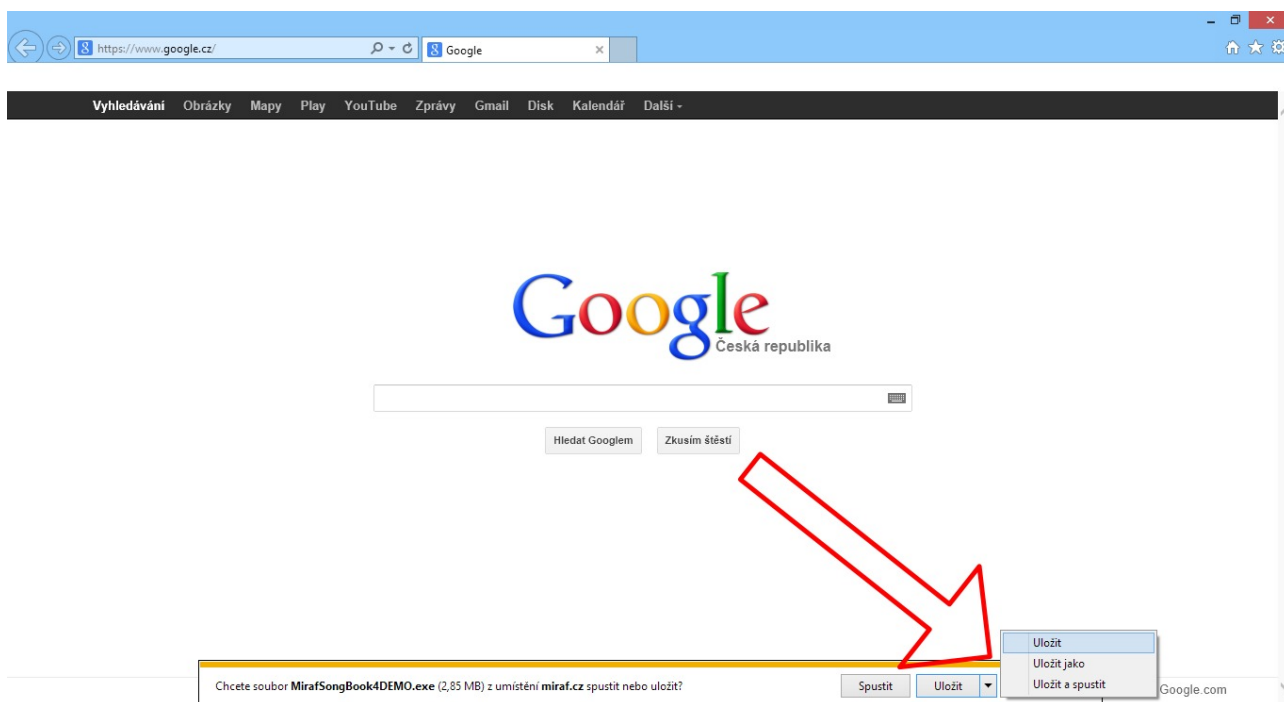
https://www.google.cz/
Google

Vyhledávání Obrázky Mapy Play YouTube Zprávy Gmail Disk Kalendář Další ▾

Google
Česká republika

Hledat Googlem Zkusím štěstí

Uložit
Uložit jako
Uložit a spustit

Chcete soubor **MirafSongBook4DEMO.exe** (2,85 MB) z umístění **miraf.cz** spustit nebo uložit?

Spustit Uložit

Google.com